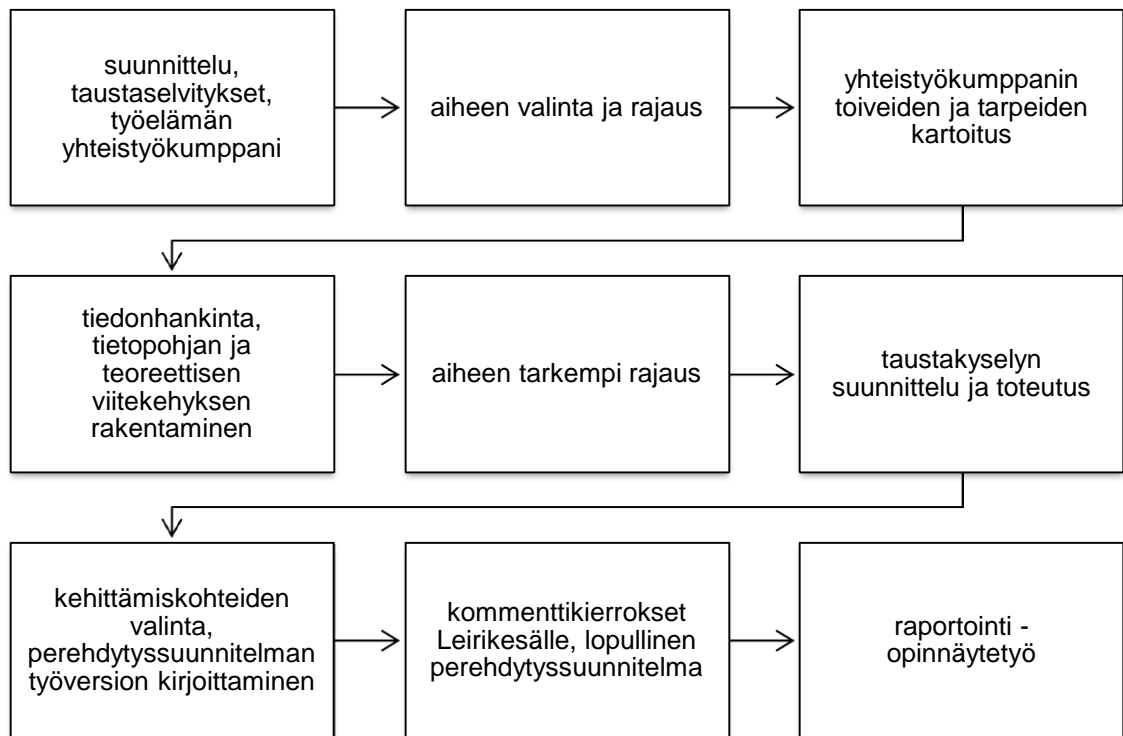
suunnittelu, taustaselvitykset, työelämän yhteistyökumppani

aiheen valinta ja rajaus

yhteistyökumppanin toiveiden ja tarpeiden kartoitus

tiedonhankinta, tietopohjan ja teoreettisen viitekehyksen rakentaminen

aiheen tarkempi rajaus

taustakyselyn suunnittelu ja toteutus

kehittämiskohteiden valinta, perehdytyssuunnitelman työversion kirjoittaminen

kommenttikierrokset Leirikesälle, lopullinen perehdytyssuunnitelma

raportointi - opinnäytetyö